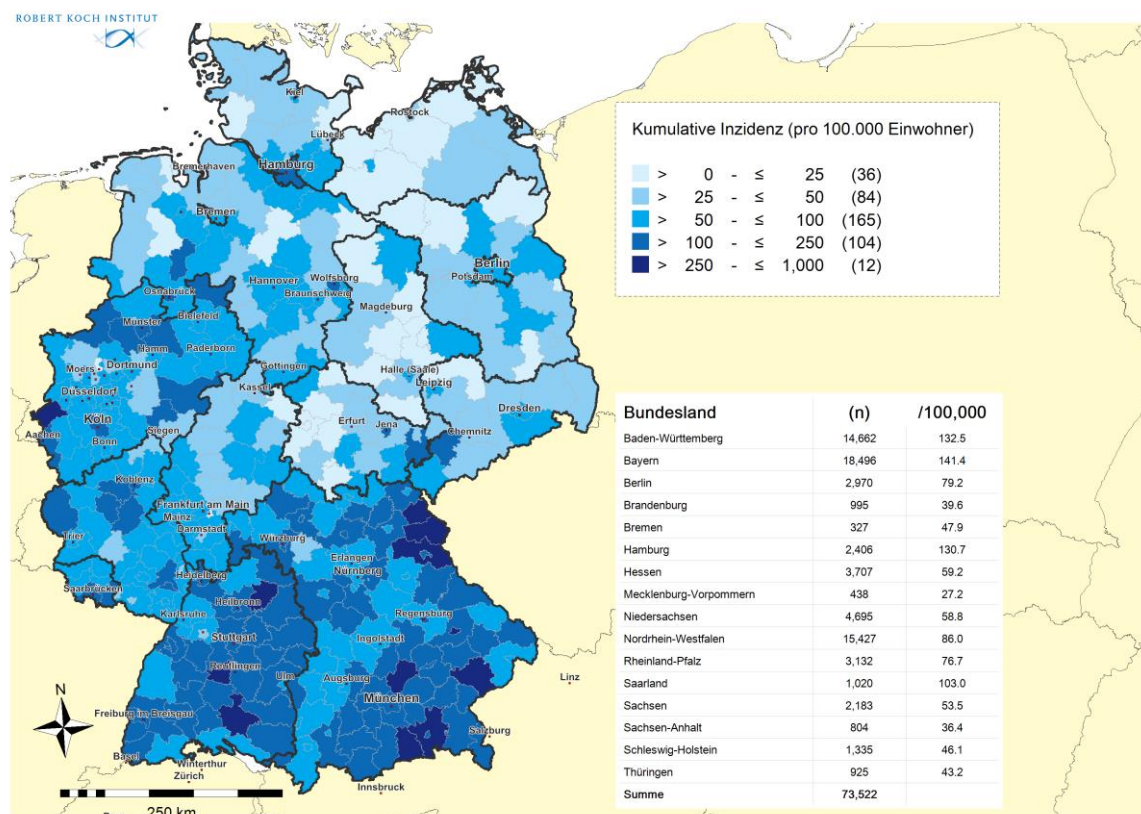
ROBERT KOCH INSTITUT

Kumulative Inzidenz (pro 100.000 Einwohner)

> 0 - ≤ 25 (36)
> 25 - ≤ 50 (84)
> 50 - ≤ 100 (165)
> 100 - ≤ 250 (104)
> 250 - ≤ 1,000 (12)

| Bundesland | (n) | /100,000 |
|---|---|---|
| Baden-Württemberg | 14,662 | 132.5 |
| Bayern | 18,496 | 141.4 |
| Berlin | 2,970 | 79.2 |
| Brandenburg | 995 | 39.6 |
| Bremen | 327 | 47.9 |
| Hamburg | 2,406 | 130.7 |
| Hessen | 3,707 | 59.2 |
| Mecklenburg-Vorpommern | 438 | 27.2 |
| Niedersachsen | 4,695 | 58.8 |
| Nordrhein-Westfalen | 15,427 | 86.0 |
| Rheinland-Pfalz | 3,132 | 76.7 |
| Saarland | 1,020 | 103.0 |
| Sachsen | 2,183 | 53.5 |
| Sachsen-Anhalt | 804 | 36.4 |
| Schleswig-Holstein | 1,335 | 46.1 |
| Thüringen | 925 | 43.2 |
| Summe | 73,522 | |

Kiel
Rostock
Lübeck
Bremerhaven
Hamburg
Bremen
Berlin
Potsdam
Hannover
Wolfsburg
Braunschweig
Magdeburg
Osnabrück
Münster
Bielefeld
Hamm
Paderborn
Dortmund
Moers
Düsseldorf
Köln
Aachen
Bonn
Siegen
Göttingen
Kassel
Halle (Saale)
Leipzig
Dresden
Erfurt
Jena
Chemnitz
Koblenz
Frankfurt am Main
Mainz
Darmstadt
Trier
Würzburg
Erlangen
Nürnberg
Saarbrücken
Heidelberg
Heilbronn
Karlsruhe
Regensburg
Ingolstadt
Stuttgart
Reutlingen
Ulm
Augsburg
München
Linz
Freiburg im Breisgau
Salzburg
Basel
Winterthur
Zürich
Innsbruck
N
250 km